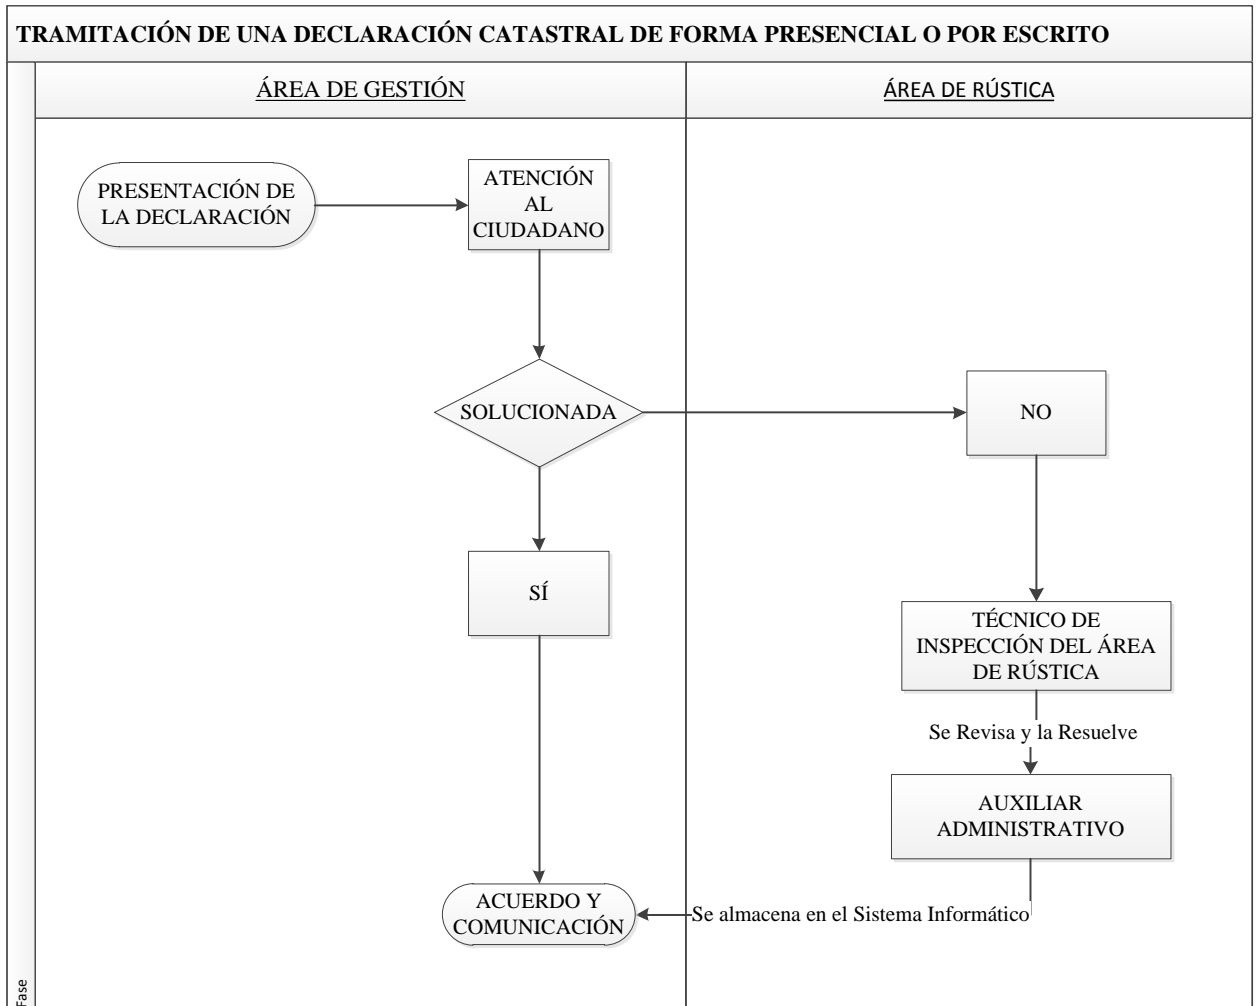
TRAMITACIÓN DE UNA DECLARACIÓN CATASTRAL DE FORMA PRESENCIAL O POR ESCRITO

ÁREA DE GESTIÓN

ÁREA DE RÚSTICA

PRESENTACIÓN DE LA DECLARACIÓN

ATENCIÓN AL CIUDADANO

SOLUCIONADA

NO

SÍ

TÉCNICO DE INSPECCIÓN DEL ÁREA DE RÚSTICA

Se Revisa y la Resuelve

AUXILIAR ADMINISTRATIVO

ACUERDO Y COMUNICACIÓN

Se almacena en el Sistema Informático

Fase